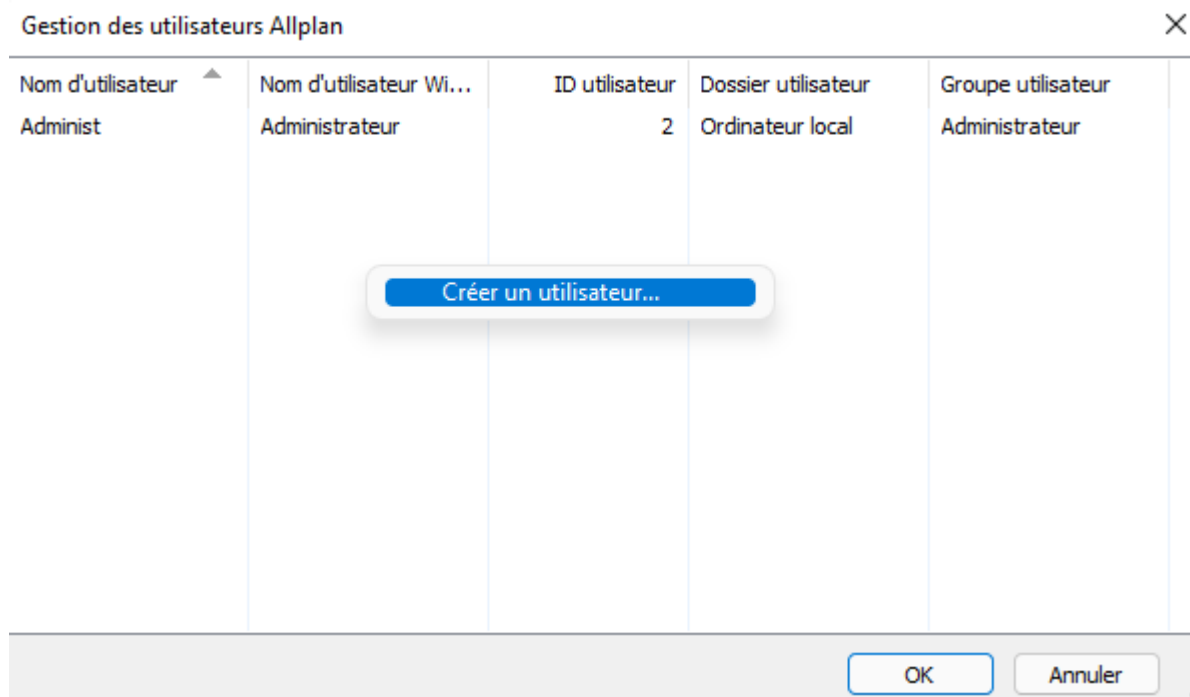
Gestion des utilisateurs Allplan

| Nom d'utilisateur | Nom d'utilisateur Wi... | ID utilisateur | Dossier utilisateur | Groupe utilisateur |
|---|---|---|---|---|
| Administ | Administrateur | 2 | Ordinateur local | Administrateur |

Créer un utilisateur...

OK

Annuler